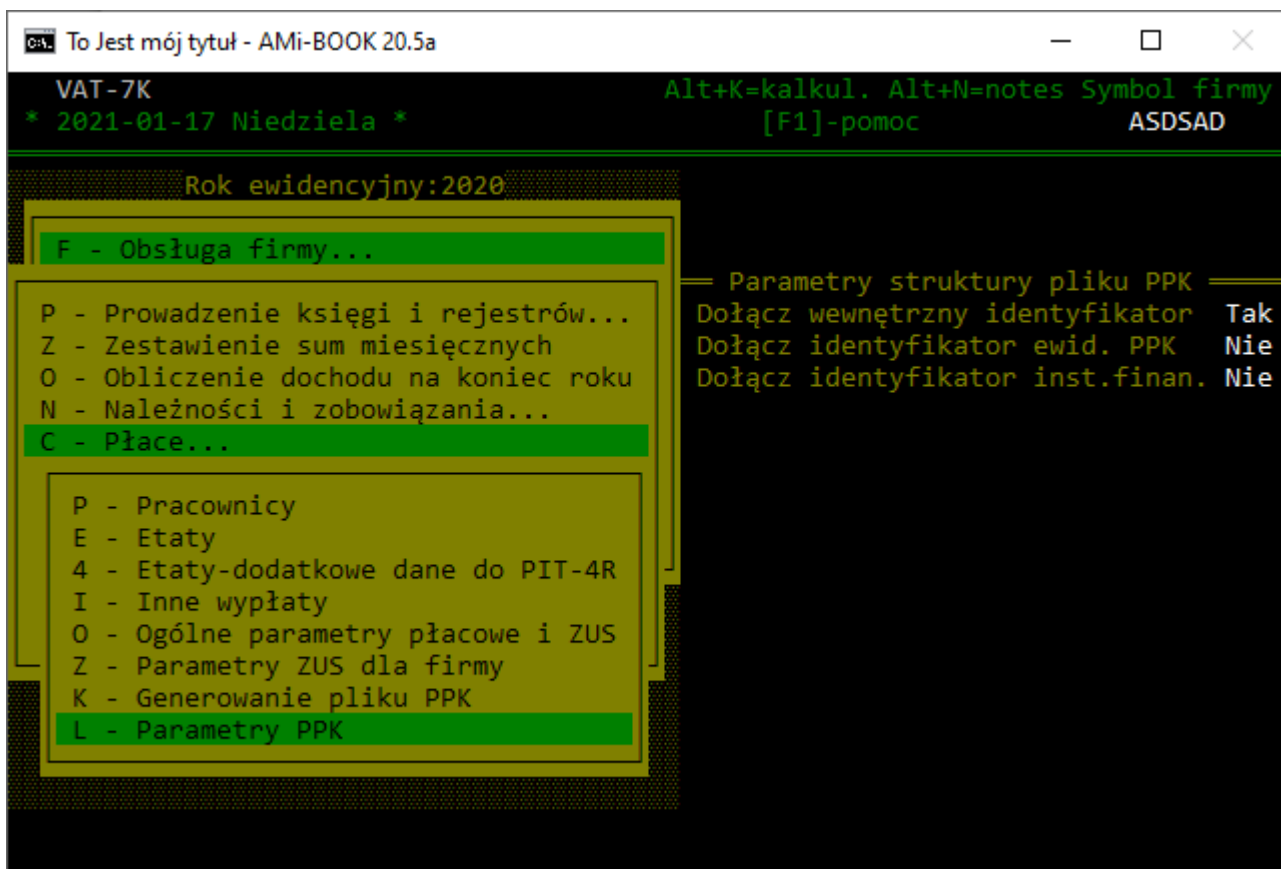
To Jest mój tytuł - AMi-BOOK 20.5a

VAT-7K
* 2021-01-17 Niedziela *

Alt+K=kalkul. Alt+N=notes Symbol firmy
[F1]-pomoc
ASDSAD

Rok ewidencyjny:2020

F - Obsługa firmy...

P - Prowadzenie księgi i rejestrów...
Z - Zestawienie sum miesięcznych
O - Obliczenie dochodu na koniec roku
N - Należności i zobowiązania...
C - Płace...

P - Pracownicy
E - Etaty
4 - Etaty-dodatkowe dane do PIT-4R
I - Inne wypłaty
O - Ogólne parametry płacowe i ZUS
Z - Parametry ZUS dla firmy
K - Generowanie pliku PPK
L - Parametry PPK

Parametry struktury pliku PPK
Dołącz wewnętrzny identyfikator Tak
Dołącz identyfikator ewid. PPK Nie
Dołącz identyfikator inst.finan. Nie